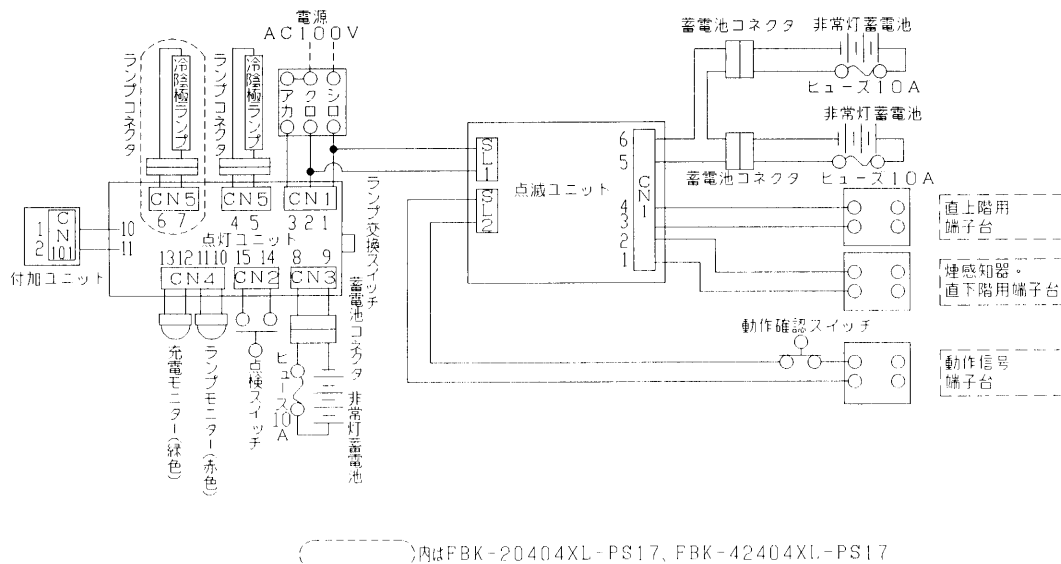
電源
AC100V

蓄電池コネクタ　非常灯蓄電池

ヒューズ10A

非常灯蓄電池

ランプコネクタ

冷陰極ランプ

ランプコネクタ

冷陰極ランプ

アカ　クロ　シロ

ランプ交換スイッチ

SL1

SL2

点滅ユニット

6
5
4
3
2
1

CN1

蓄電池コネクタ　ヒューズ10A

直上階用端子台

煙感知器・直下階用端子台

CN5
6 7

CN5
4 5

CN1
3 2 1

1
2

CN101

10
11

付加ユニット

点灯ユニット

13 12 11 10
CN4

15 14
CN2

8 9
CN3

蓄電池コネクタ

動作確認スイッチ

動作信号端子台

充電モニター(緑色)

ランプモニター(赤色)

点検スイッチ

ヒューズ10A

非常灯蓄電池

( )内はFBK-20404XL-PS17、FBK-42404XL-PS17